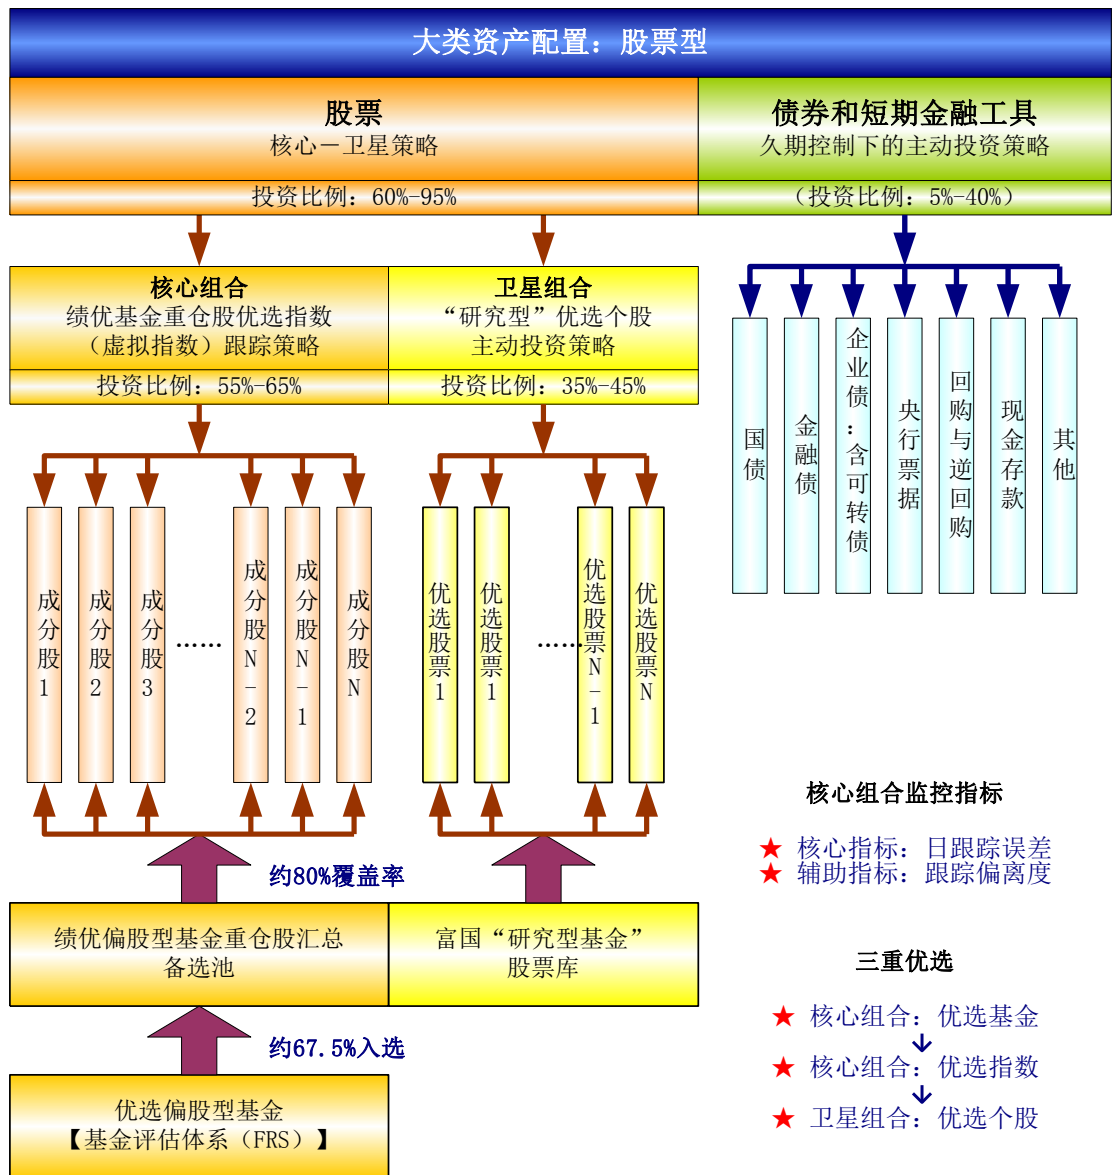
大类资产配置：股票型

股票
核心－卫星策略

投资比例：60%-95%

债券和短期金融工具
久期控制下的主动投资策略

（投资比例：5%-40%）

核心组合
绩优基金重仓股优选指数
（虚拟指数）跟踪策略

投资比例：55%-65%

卫星组合
“研究型”优选个股
主动投资策略

投资比例：35%-45%

国债

金融债

企业债：含可转债

央行票据

回购与逆回购

现金存款

其他

成分股1

成分股2

成分股3

……

成分股N－2

成分股N－1

成分股N

优选股票1

优选股票1

……

优选股票N－1

优选股票N

核心组合监控指标

★ 核心指标：日跟踪误差
★ 辅助指标：跟踪偏离度

约80%覆盖率

绩优偏股型基金重仓股汇总备选池

富国“研究型基金”股票库

三重优选

★ 核心组合：优选基金

★ 核心组合：优选指数

★ 卫星组合：优选个股

约67.5%入选

优选偏股型基金
【基金评估体系（FRS）】